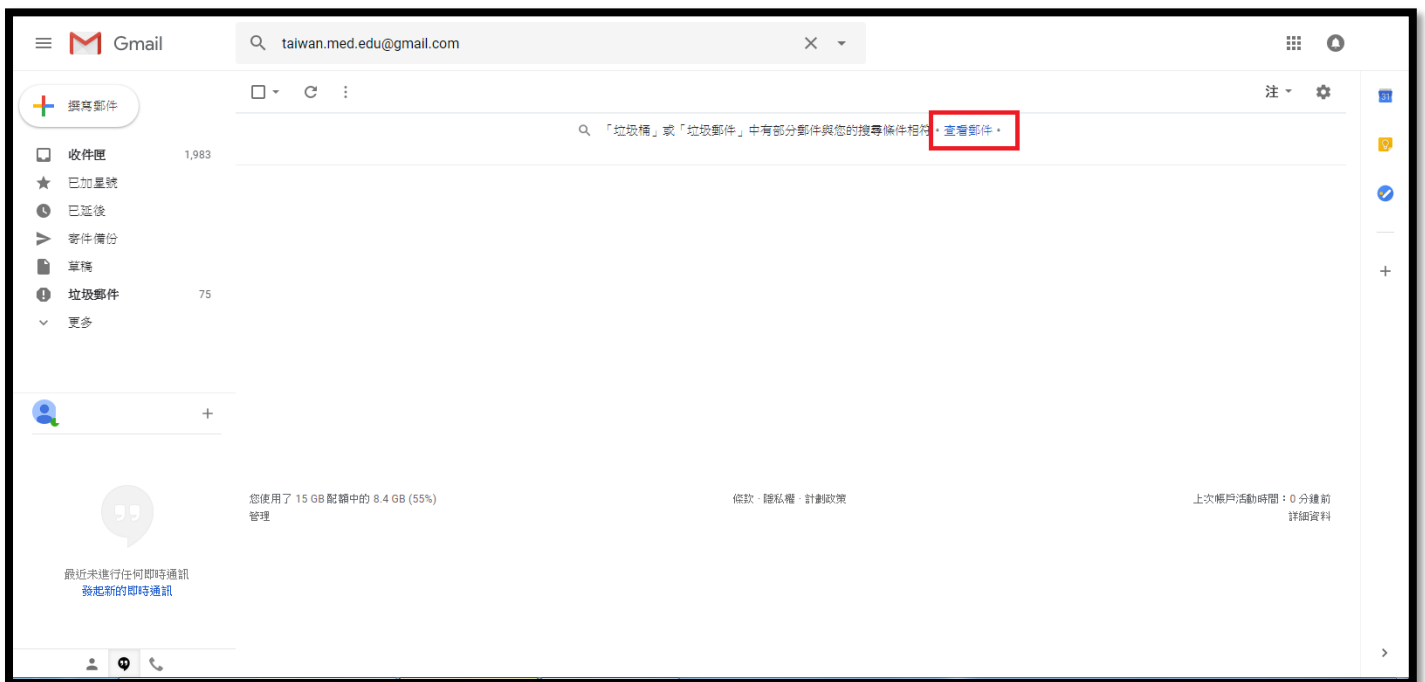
Gmail

taiwan.med.edu@gmail.com

撰寫郵件

收件匣 1,983
已加星號
已延後
寄件備份
草稿
垃圾郵件 75
更多

注

「垃圾桶」或「垃圾郵件」中有部分郵件與您的搜尋條件相符。查看郵件。

您使用了 15 GB 配額中的 8.4 GB (55%)
管理

條款 · 隱私權 · 計劃政策

上次帳戶活動時間：0 分鐘前
詳細資料

最近未進行任何即時通訊
發起新的即時通訊

31